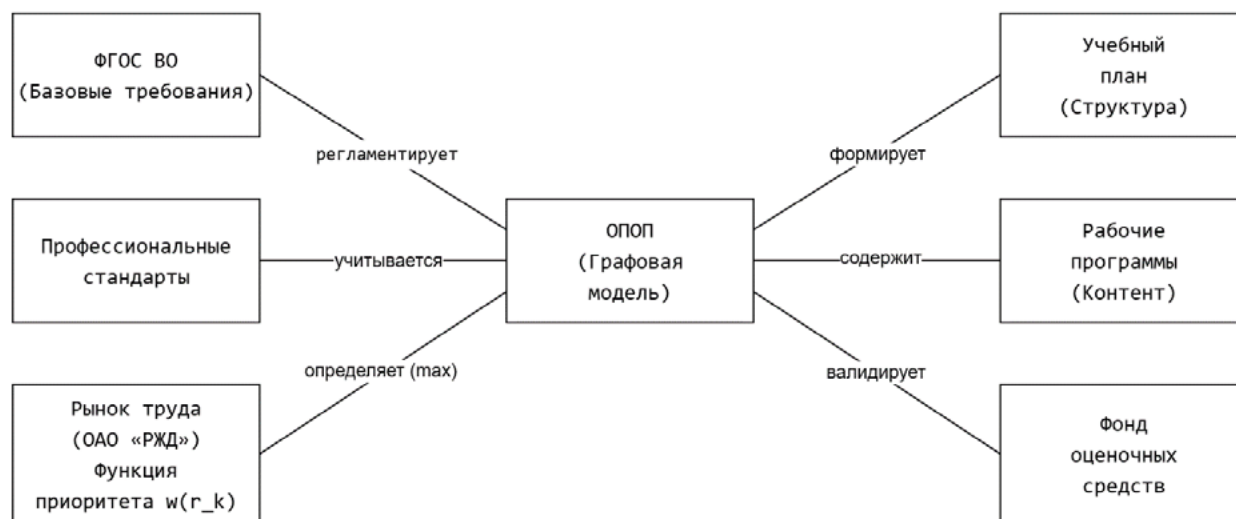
ФГОС ВО
(Базовые требования)

регламентирует

Профессиональные стандарты

учитывается

определяет (max)

Рынок труда
(ОАО «РЖД»)
Функция
приоритета w(r_k)

ОПОП
(Графовая модель)

Учебный план
(Структура)

формирует

Рабочие программы
(Контент)

содержит

валидирует

Фонд оценочных средств